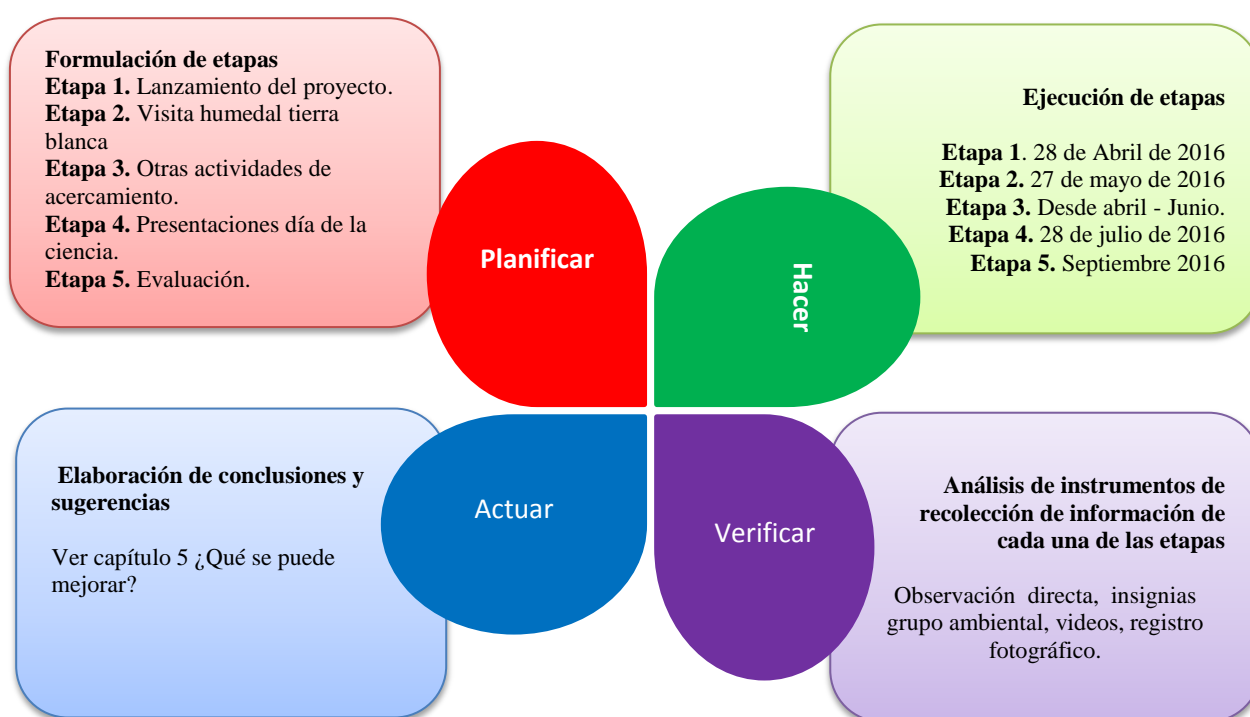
**Formulación de etapas**
**Etapa 1.** Lanzamiento del proyecto.
**Etapa 2.** Visita humedal tierra blanca
**Etapa 3.** Otras actividades de acercamiento.
**Etapa 4.** Presentaciones día de la ciencia.
**Etapa 5.** Evaluación.

Planificar

Hacer

**Ejecución de etapas**

**Etapa 1**. 28 de Abril de 2016
**Etapa 2.** 27 de mayo de 2016
**Etapa 3.** Desde abril - Junio.
**Etapa 4.** 28 de julio de 2016
**Etapa 5.** Septiembre 2016

**Elaboración de conclusiones y sugerencias**

Ver capítulo 5 ¿Qué se puede mejorar?

Actuar

Verificar

**Análisis de instrumentos de recolección de información de cada una de las etapas**

Observación directa, insignias grupo ambiental, videos, registro fotográfico.